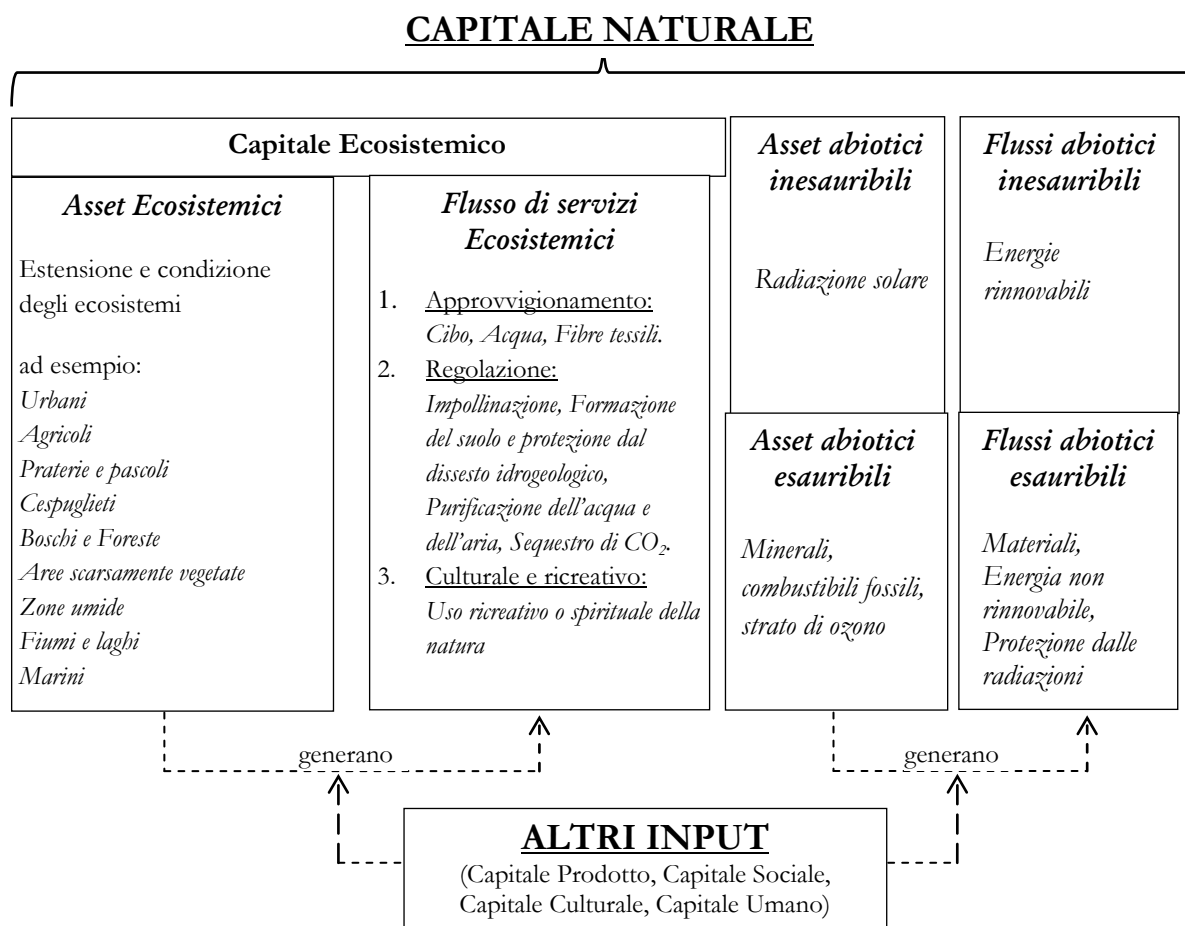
CAPITALE NATURALE

Capitale Ecosistemico

Asset Ecosistemici

Estensione e condizione degli ecosistemi

ad esempio:
Urbani
Agricoli
Praterie e pascoli
Cespuglieti
Boschi e Foreste
Aree scarsamente vegetate
Zone umide
Fiumi e laghi
Marini

Flusso di servizi Ecosistemici

1. Approvvigionamento: Cibo, Acqua, Fibre tessili.
2. Regolazione: Impollinazione, Formazione del suolo e protezione dal dissesto idrogeologico, Purificazione dell'acqua e dell'aria, Sequestro di $CO_2$.
3. Culturale e ricreativo: Uso ricreativo o spirituale della natura

Asset abiotici inesauribili

Radiazione solare

Flussi abiotici inesauribili

Energie rinnovabili

Asset abiotici esauribili

Minerali, combustibili fossili, strato di ozono

Flussi abiotici esauribili

Materiali, Energia non rinnovabile, Protezione dalle radiazioni

generano

generano

ALTRI INPUT
(Capitale Prodotto, Capitale Sociale, Capitale Culturale, Capitale Umano)